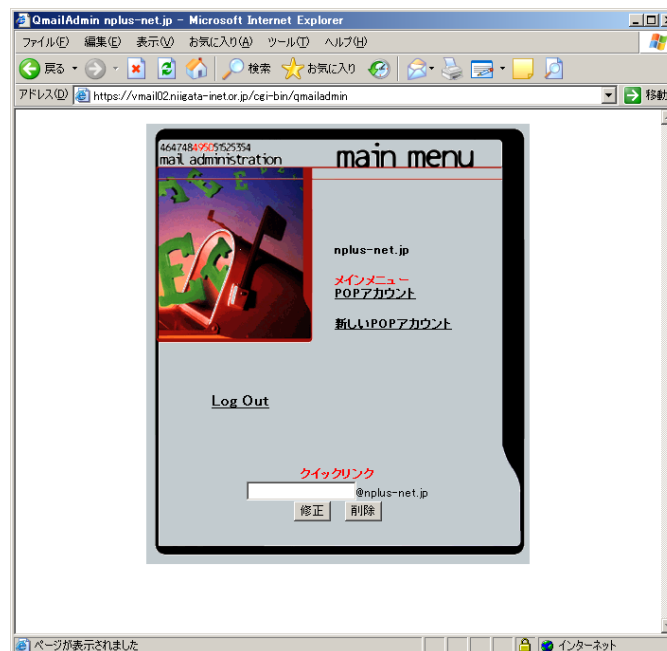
QmailAdmin nplus-net.jp - Microsoft Internet Explorer

ファイル(F) 編集(E) 表示(V) お気に入り(A) ツール(T) ヘルプ(H)

戻る 検索 お気に入り

アドレス(D) https://vmail02.niigata-inet.or.jp/cgi-bin/qmailadmin 移動

464748495051525354
mail administration

main menu

nplus-net.jp

メインメニュー
POPアカウント

新しいPOPアカウント

Log Out

クイックリンク
@nplus-net.jp
修正 削除

ページが表示されました インターネット